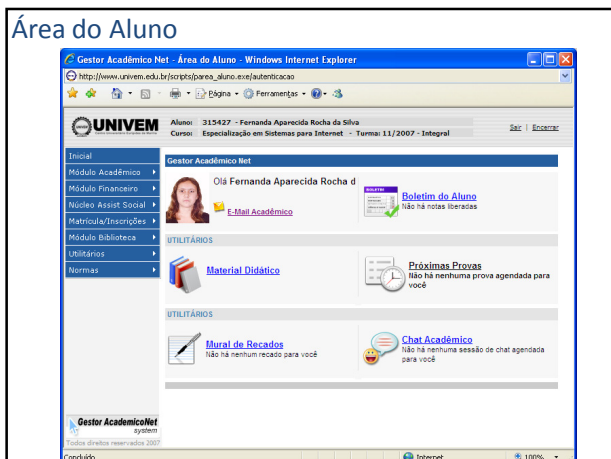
Área do Aluno

Gestor Acadêmico Net - Área do Aluno - Windows Internet Explorer

http://www.univem.edu.br/scripts/parea_aluno.exe/autenticacao

Página • Ferramentas •

UNIVEM

Aluno: 315427 - Fernanda Aparecida Rocha da Silva
Curso: Especialização em Sistemas para Internet - Turma: 11/2007 - Integral

Sair | Encerrar

Inicial
Módulo Acadêmico
Módulo Financeiro
Núcleo Assist Social
Matrícula/Inscrições
Módulo Biblioteca
Utilitários
Normas

Gestor Acadêmico Net

Olá Fernanda Aparecida Rocha d

E-Mail Acadêmico

BOLETIM
Boletim do Aluno
Não há notas liberadas

UTILITÁRIOS

Material Didático

Próximas Provas
Não há nenhuma prova agendada para você

UTILITÁRIOS

Mural de Recados
Não há nenhum recado para você

Chat Acadêmico
Não há nenhuma sessão de chat agendada para você

Gestor AcademicoNet
system
Todos direitos reservados 2007

Concluído

Internet

100%